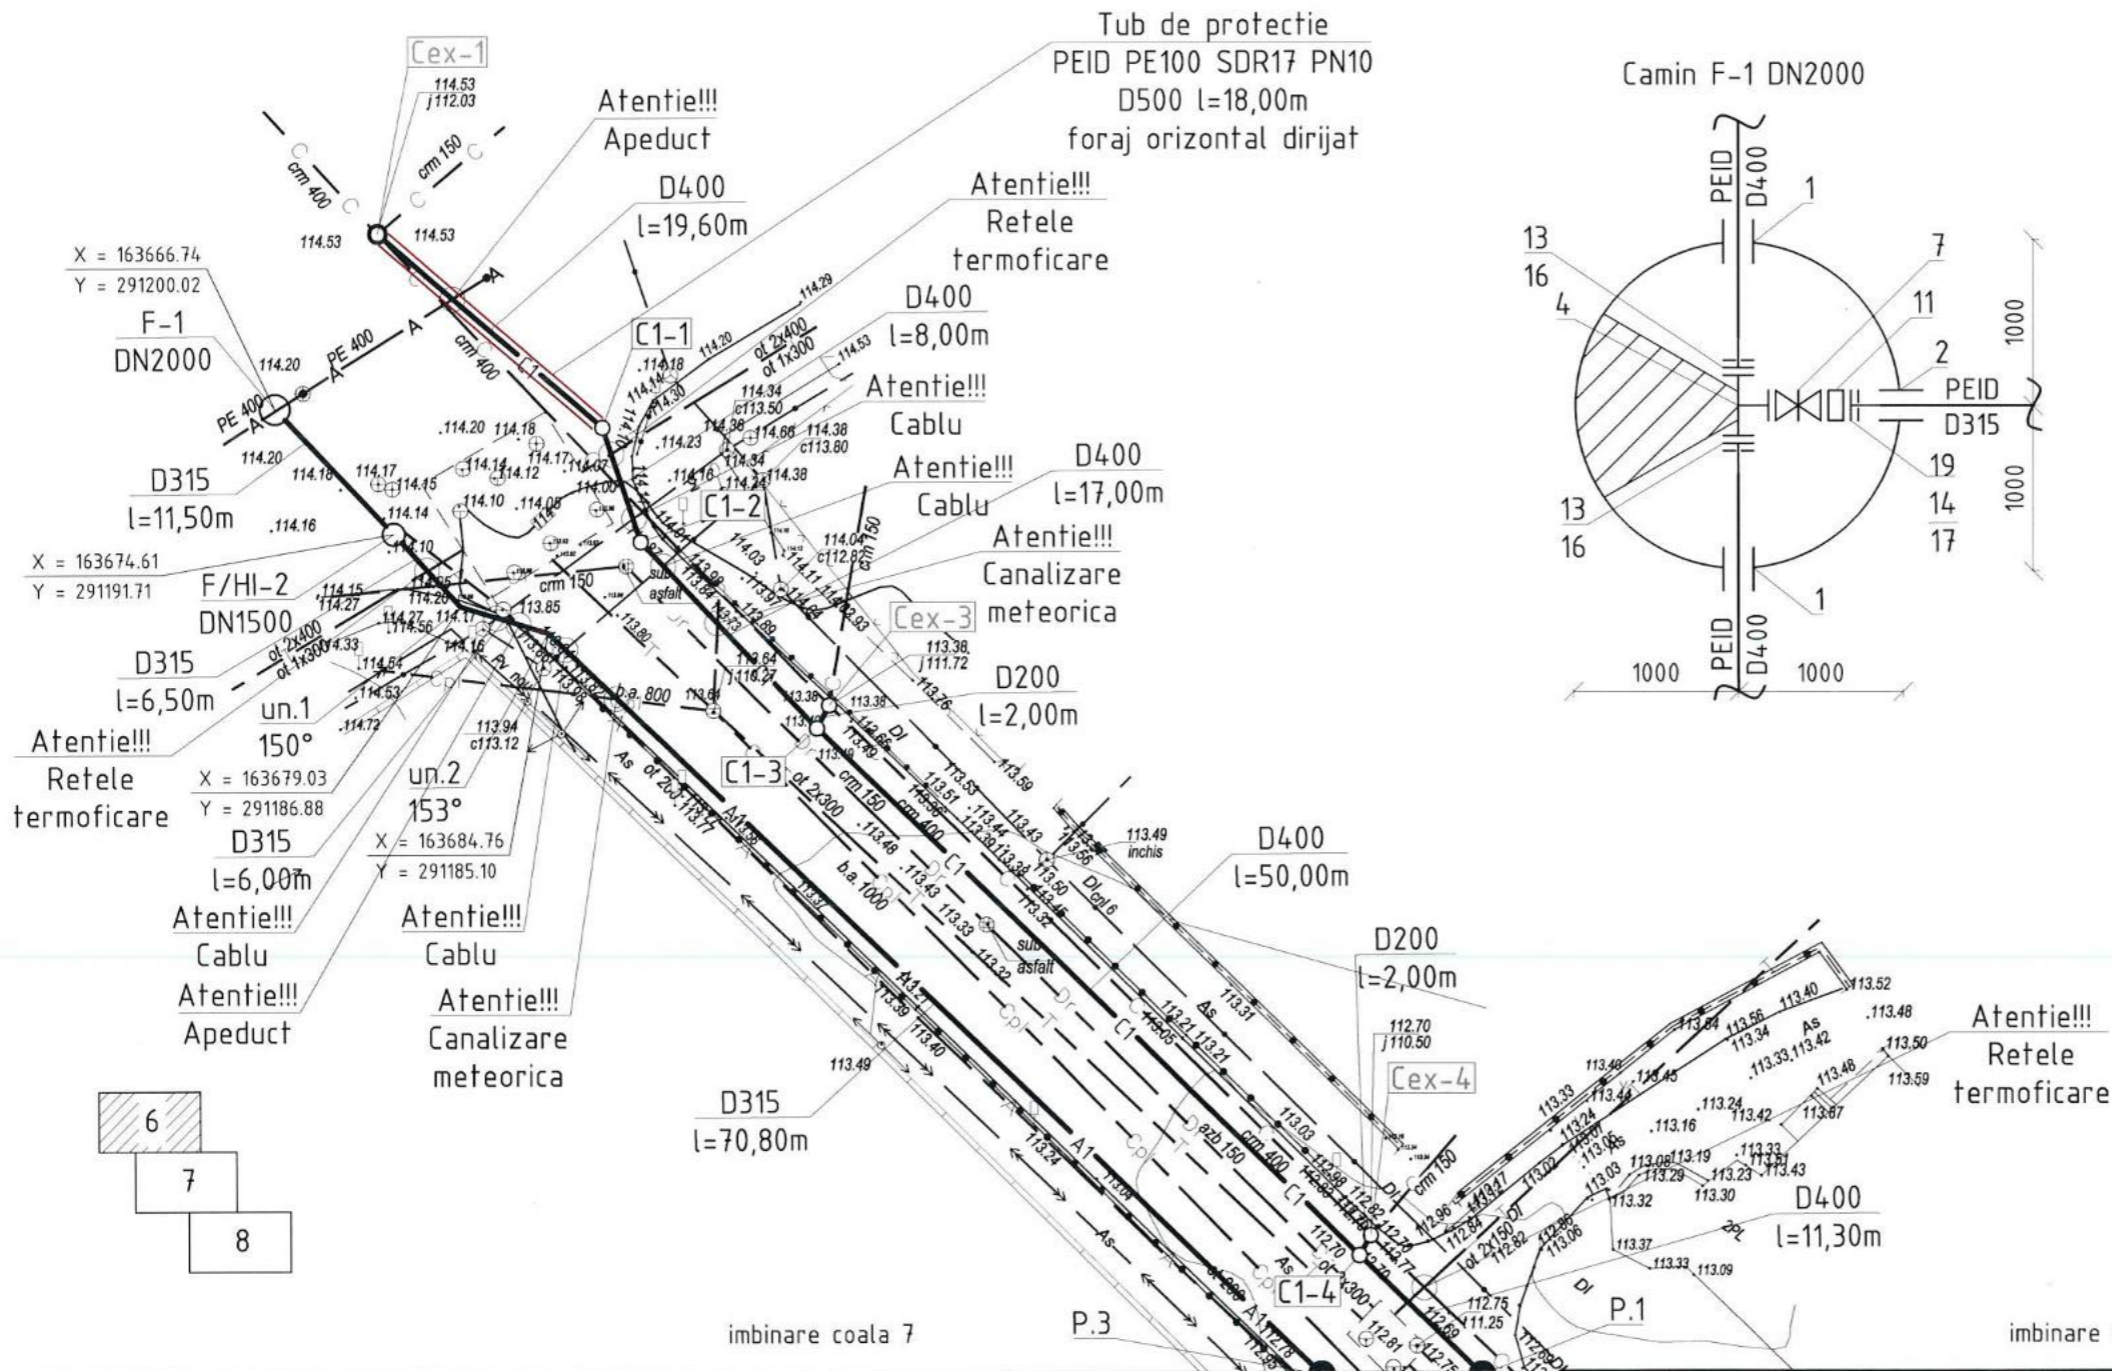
Tub de protectie
PEID PE100 SDR17 PN10
D500 l=18,00m
foraj orizontal dirijat

Camin F-1 DN2000

Cex-1
114.53
j112.03

Atentie!!!
Apeduct

D400
l=19,60m

Atentie!!!
Retele
termoficare

D400
l=8,00m

Atentie!!!
Cablu

Atentie!!!
Cablu

D400
l=17,00m

Atentie!!!
Canalizare
meteorica

Cex-3
113.38
j111.72

D200
l=2,00m

X = 163666.74
Y = 291200.02

F-1
DN2000

D315
l=11,50m

X = 163674.61
Y = 291191.71

F/HI-2
DN1500

D315
l=6,50m

un.1
150°

Atentie!!!
Retele
termoficare

X = 163679.03
Y = 291186.88

un.2
153°

X = 163684.76
Y = 291185.10

D315
l=6,00m

Atentie!!!
Cablu

Atentie!!!
Apeduct

Atentie!!!
Cablu

Atentie!!!
Canalizare
meteorica

C1-1
C1-2
C1-3
C1-4

D315
l=70,80m

D400
l=50,00m

D200
l=2,00m

112.70
j110.50
Cex-4

Atentie!!!
Retele
termoficare

D400
l=11,30m

P.1
P.3

imbinare coala 7
imbinare

6
7
8

PEID
D400
1
13
16
4
7
11
2
PEID
D315
19
14
17
13
16
1
PEID
D400
1000
1000
1000
1000

114.53
114.53
114.20
114.20
114.18
114.17
114.15
114.16
114.14
114.10
114.29
114.20
114.18
114.14
114.30
114.53
114.34
c113.50
114.36
114.66
114.38
c113.80
114.23
114.16
114.24
114.34
114.38
114.12
114.17
114.07
114.00
114.10
114.05
114.04
c112.82
114.03
114.11
113.97
113.88
113.84
113.85
114.15
114.27
114.26
114.27
114.56
114.33
114.64
114.53
114.72
114.16
113.94
c113.12
113.80
113.64
j110.27
113.38
113.38
113.76
113.59
113.53
113.51
113.44
113.43
113.56
113.49
inchis
113.48
113.43
113.33
113.32
113.50
113.45
113.31
113.21
113.21
113.05
113.49
113.39
113.40
113.24
113.04
113.03
112.96
112.84
112.82
112.75
111.25
112.81
112.75
112.70
112.69
113.52
113.48
113.50
113.59
113.40
113.56
113.34
113.33
113.42
113.48
113.87
113.24
113.42
113.16
113.19
113.29
113.23
113.33
113.43
113.30
113.32
113.37
113.33
113.09
113.06
112.82
113.02
113.05
113.03
113.06
113.40
113.45
113.33
113.44
113.84
crn 400
crn 150
crn 400
crn 150
crn 150
crn 150
crn 400
crn 400
crn 150
crn 150
ot 2x400
ot 1x300
ot 2x400
ot 1x300
ot 2x300
ot 2x150
ot 1x300
ot 200
PE 400
PE 400
b.a. 800
b.a. 1000
azb 150
sub
asfalt
sub
asfalt
DI
DI cnl 6
DI
As
As
As
As
A1
A1
A1
C1
C1
C1
C1